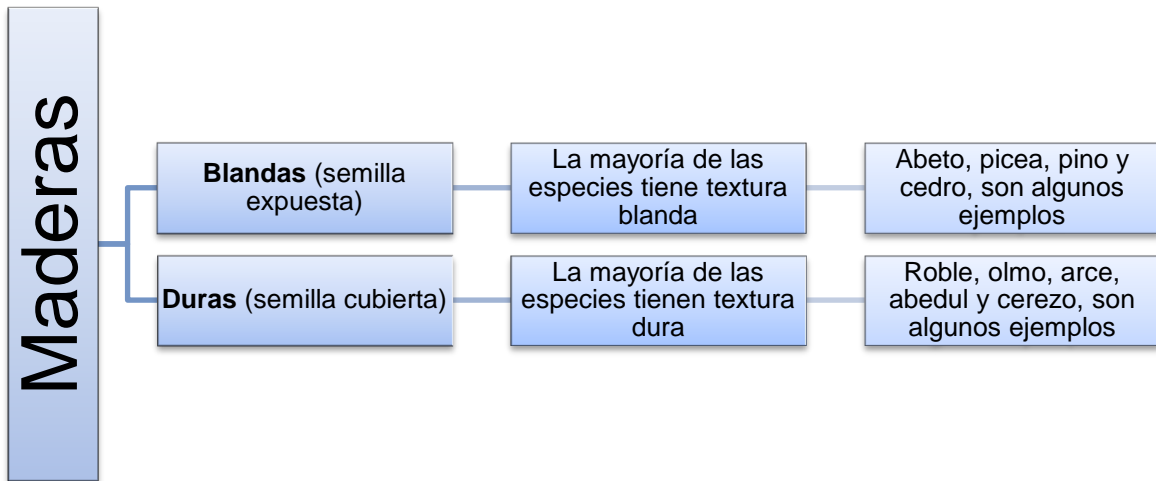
Maderas

**Blandas** (semilla expuesta)

La mayoría de las especies tiene textura blanda

Abeto, picea, pino y cedro, son algunos ejemplos

**Duras** (semilla cubierta)

La mayoría de las especies tienen textura dura

Roble, olmo, arce, abedul y cerezo, son algunos ejemplos